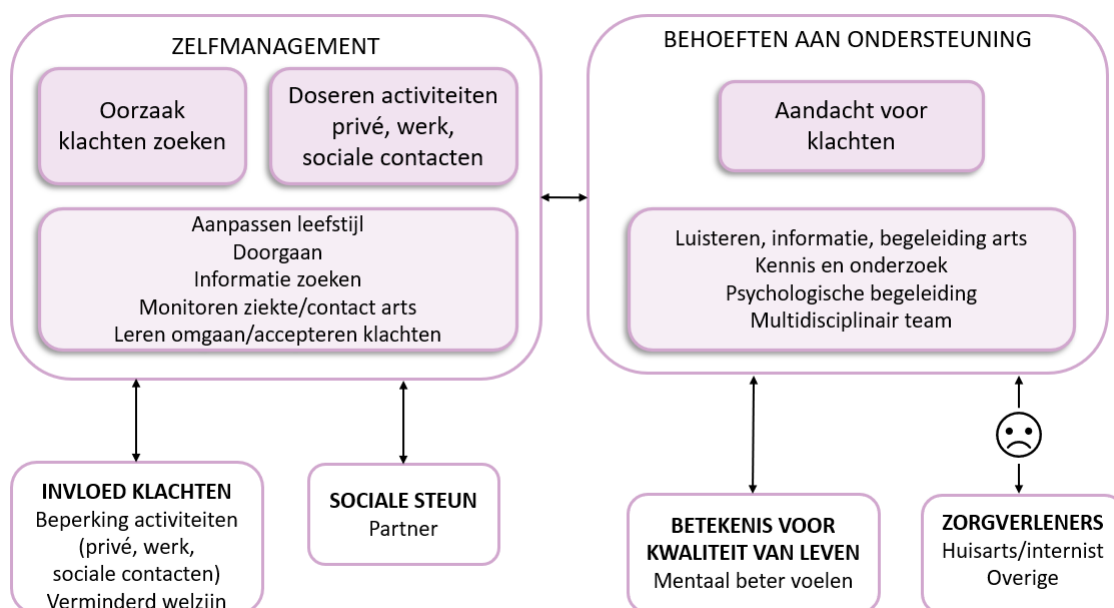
ZELFMANAGEMENT

Oorzaak klachten zoeken

Doseren activiteiten privé, werk, sociale contacten

Aanpassen leefstijl
Doorgaan
Informatie zoeken
Monitoren ziekte/contact arts
Leren omgaan/accepteren klachten

BEHOEFTEN AAN ONDERSTEUNING

Aandacht voor klachten

Luisteren, informatie, begeleiding arts
Kennis en onderzoek
Psychologische begeleiding
Multidisciplinair team

INVLOED KLACHTEN
Beperking activiteiten (privé, werk, sociale contacten)
Verminderd welzijn

SOCIALE STEUN
Partner

BETEKENIS VOOR KWALITEIT VAN LEVEN
Mentaal beter voelen

ZORGVERLENERS
Huisarts/internist
Overige